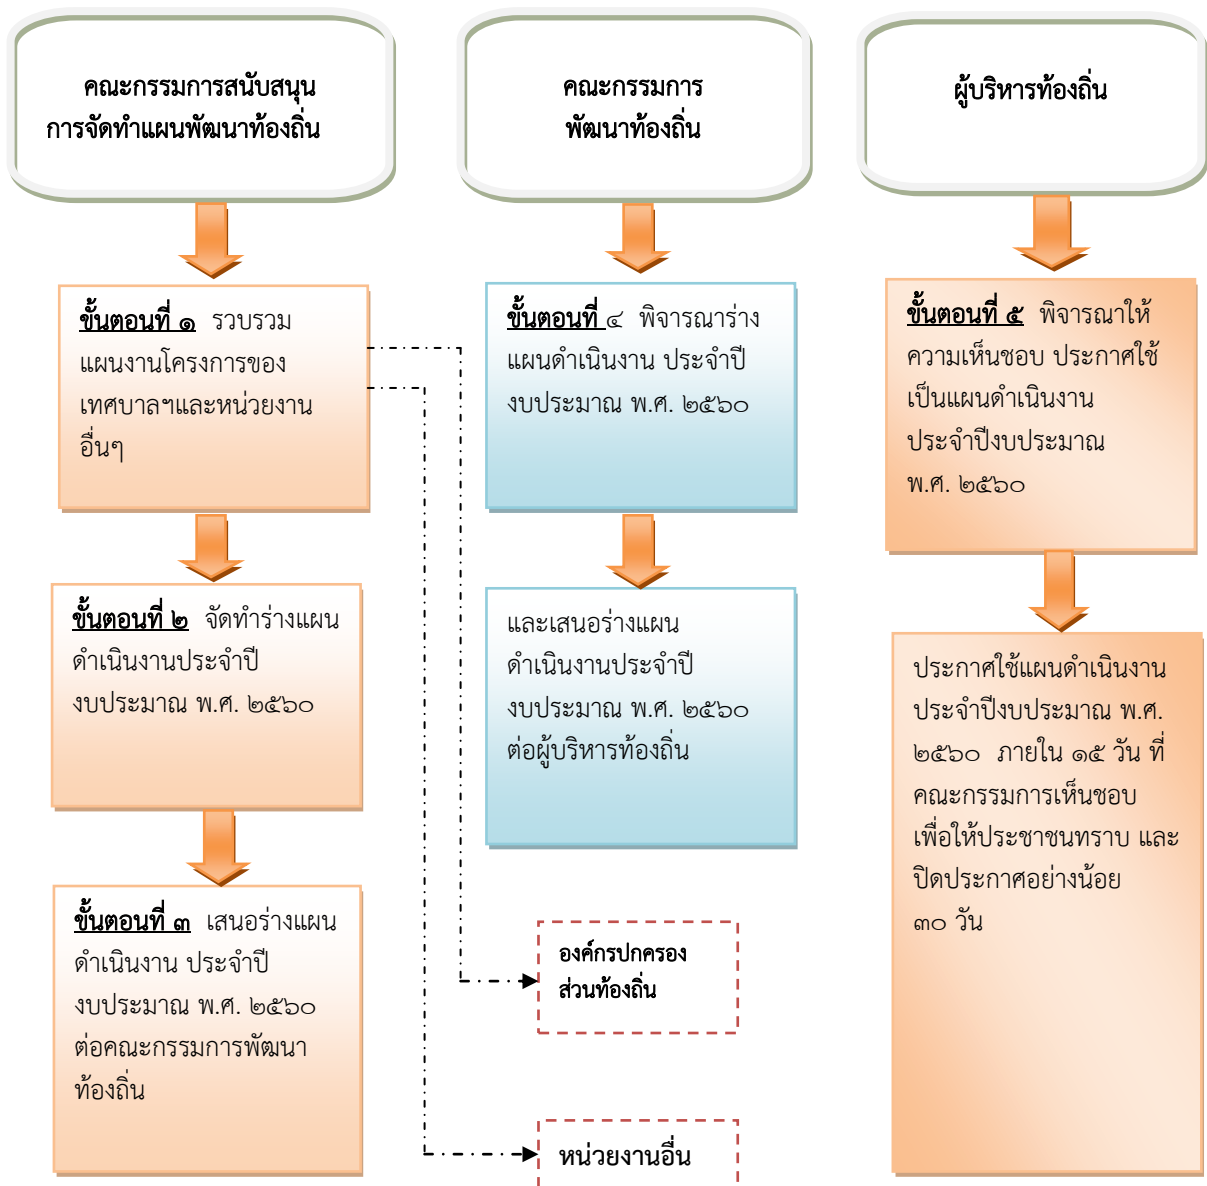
คณะกรรมการสนับสนุน
การจัดทำแผนพัฒนาท้องถิ่น

ขั้นตอนที่ ๑ รวบรวมแผนงานโครงการของเทศบาลฯและหน่วยงานอื่นๆ

ขั้นตอนที่ ๒ จัดทำร่างแผนดำเนินงานประจำปีงบประมาณ พ.ศ. ๒๕๖๐

ขั้นตอนที่ ๓ เสนอร่างแผนดำเนินงาน ประจำปีงบประมาณ พ.ศ. ๒๕๖๐ ต่อคณะกรรมการพัฒนาท้องถิ่น

คณะกรรมการ
พัฒนาท้องถิ่น

ขั้นตอนที่ ๔ พิจารณาร่างแผนดำเนินงาน ประจำปีงบประมาณ พ.ศ. ๒๕๖๐

และเสนอร่างแผนดำเนินงานประจำปีงบประมาณ พ.ศ. ๒๕๖๐ ต่อผู้บริหารท้องถิ่น

องค์กรปกครองส่วนท้องถิ่น

หน่วยงานอื่น

ผู้บริหารท้องถิ่น

ขั้นตอนที่ ๕ พิจารณาให้ความเห็นชอบ ประกาศใช้เป็นแผนดำเนินงานประจำปีงบประมาณ พ.ศ. ๒๕๖๐

ประกาศใช้แผนดำเนินงานประจำปีงบประมาณ พ.ศ. ๒๕๖๐ ภายใน ๑๕ วัน ที่คณะกรรมการเห็นชอบ เพื่อให้ประชาชนทราบ และปิดประกาศอย่างน้อย ๓๐ วัน